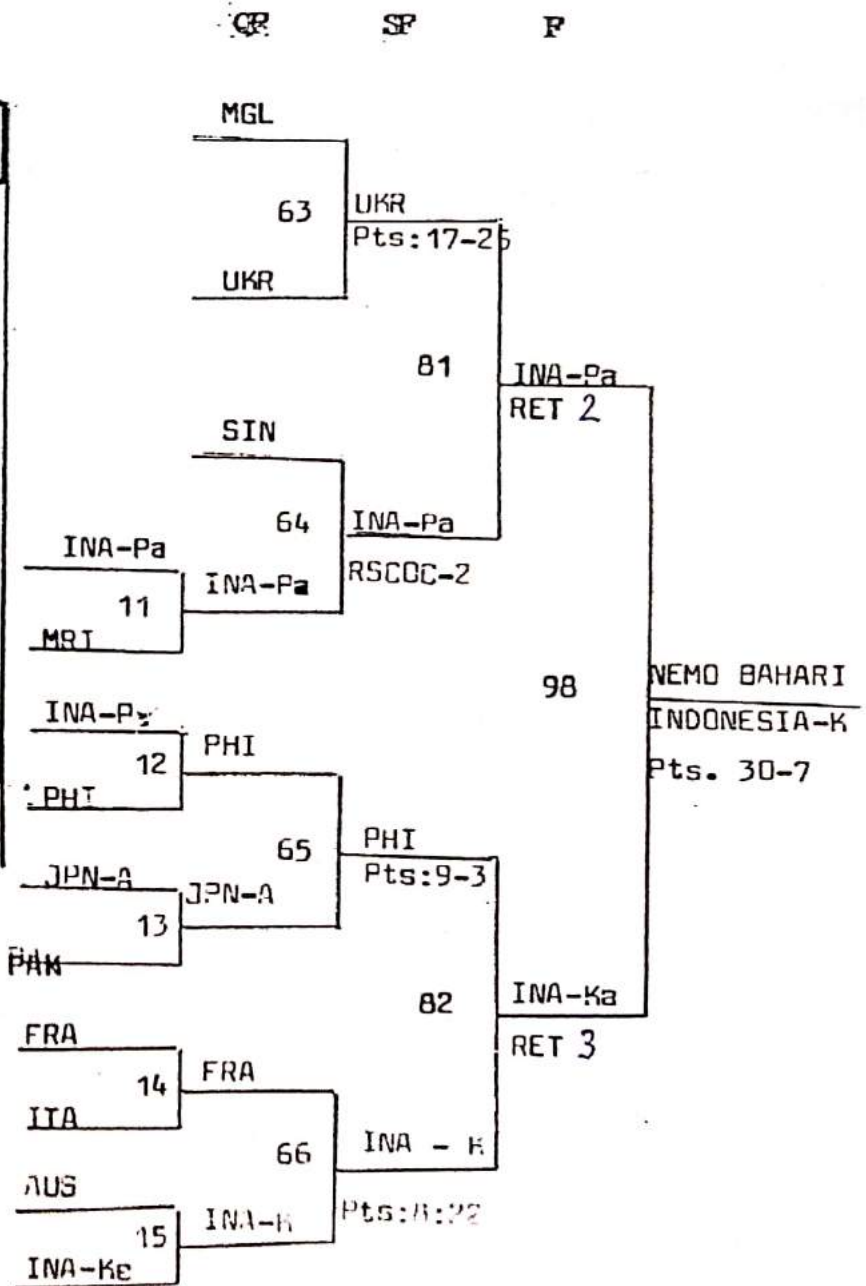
QF SF F

MGL
63
UKR
UKR
Pts:17-26

81
INA-Pa
RET 2

SIN
64
INA-Pa
RSCOC-2
INA-Pa
INA-Pa
11
MRI

98
NEMO BAHARI
INDONESIA-K
Pts. 30-7

INA-Py
12
PHI
PHI

65
PHI
Pts:9-3

JPN-A
JPN-A
13
PAK

82
INA-Ka
RET 3

FRA
14
FRA
ITA

66
INA - K
Pts:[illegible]

AUS
15
INA-K
INA-Ke